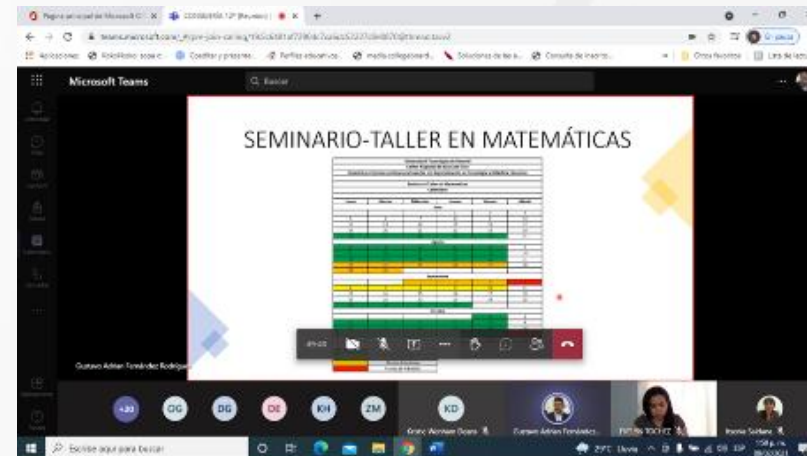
Página principal de Microsoft O
CONSEJERÍA 12ª (Reunión)
Microsoft Teams
Buscar
SEMINARIO-TALLER EN MATEMÁTICAS
Gustavo Adrian Fernández Rodríguez
+20
OG
DG
DE
KH
ZM
KD
Kristo Abraham Ocaña
Gustavo Adrian Fernández
Escribe aquí para buscar